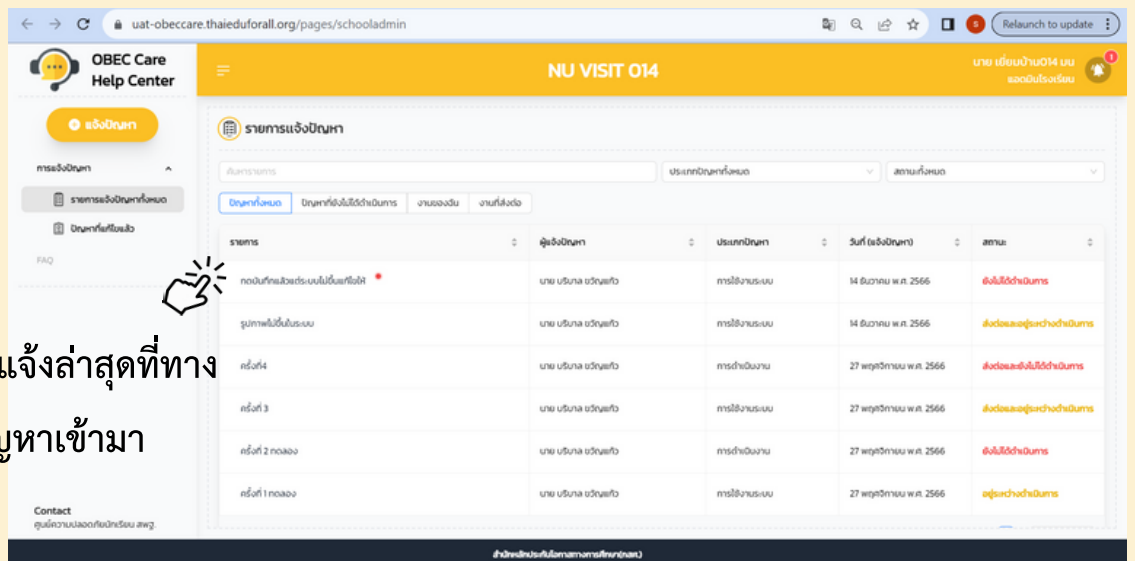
uat-obeccare.thaieduforall.org/pages/schooladmin

Relaunch to update

OBEC Care Help Center

NU VISIT 014

นาย เยี่ยมบ้าน014 มน
แอดมินโรงเรียน

แจ้งปัญหา

การแจ้งปัญหา

รายการแจ้งปัญหาทั้งหมด

ปัญหาที่แก้ไขแล้ว

FAQ

รายการแจ้งปัญหา

ค้นหารายการ

ประเภทปัญหาทั้งหมด

สถานะทั้งหมด

ปัญหาทั้งหมด | ปัญหาที่ยังไม่ได้ดำเนินการ | งานของฉัน | งานที่ส่งต่อ

| รายการ | ผู้แจ้งปัญหา | ประเภทปัญหา | วันที่ (แจ้งปัญหา) | สถานะ |
|---|---|---|---|---|
| กดบันทึกแล้วแต่ระบบไม่ขึ้นแก้ไขให้ * | นาย บริบาล ขวัญแก้ว | การใช้งานระบบ | 14 ธันวาคม พ.ศ. 2566 | ยังไม่ได้ดำเนินการ |
| รูปภาพไม่ขึ้นในระบบ | นาย บริบาล ขวัญแก้ว | การใช้งานระบบ | 14 ธันวาคม พ.ศ. 2566 | ส่งต่อและอยู่ระหว่างดำเนินการ |
| ครั้งที่4 | นาย บริบาล ขวัญแก้ว | การดำเนินงาน | 27 พฤศจิกายน พ.ศ. 2566 | ส่งต่อและยังไม่ได้ดำเนินการ |
| ครั้งที่ 3 | นาย บริบาล ขวัญแก้ว | การใช้งานระบบ | 27 พฤศจิกายน พ.ศ. 2566 | ส่งต่อและอยู่ระหว่างดำเนินการ |
| ครั้งที่ 2 ทดลอง | นาย บริบาล ขวัญแก้ว | การดำเนินงาน | 27 พฤศจิกายน พ.ศ. 2566 | ยังไม่ได้ดำเนินการ |
| ครั้งที่ 1 ทดลอง | นาย บริบาล ขวัญแก้ว | การใช้งานระบบ | 27 พฤศจิกายน พ.ศ. 2566 | อยู่ระหว่างดำเนินการ |

แจ้งล่าสุดที่ทาง

ญหาเข้ามา

Contact
ศูนย์ความปลอดภัยนักเรียน สพฐ.

สำนักหลักประกันโอกาสทางการศึกษา(สลศ.)